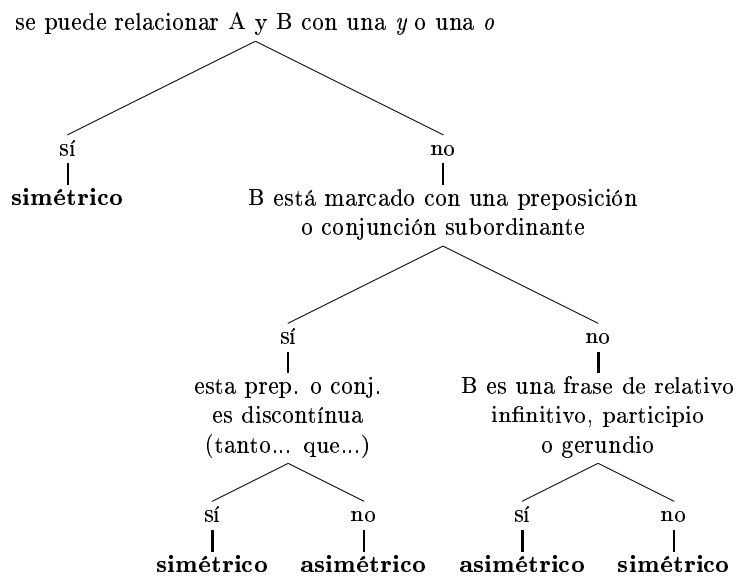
se puede relacionar A y B con una *y* o una *o*

sí

**simétrico**

no

B está marcado con una preposición o conjunción subordinante

sí

esta prep. o conj. es discontínua (tanto... que...)

sí

**simétrico**

no

**asimétrico**

no

B es una frase de relativo infinitivo, participio o gerundio

sí

**asimétrico**

no

**simétrico**